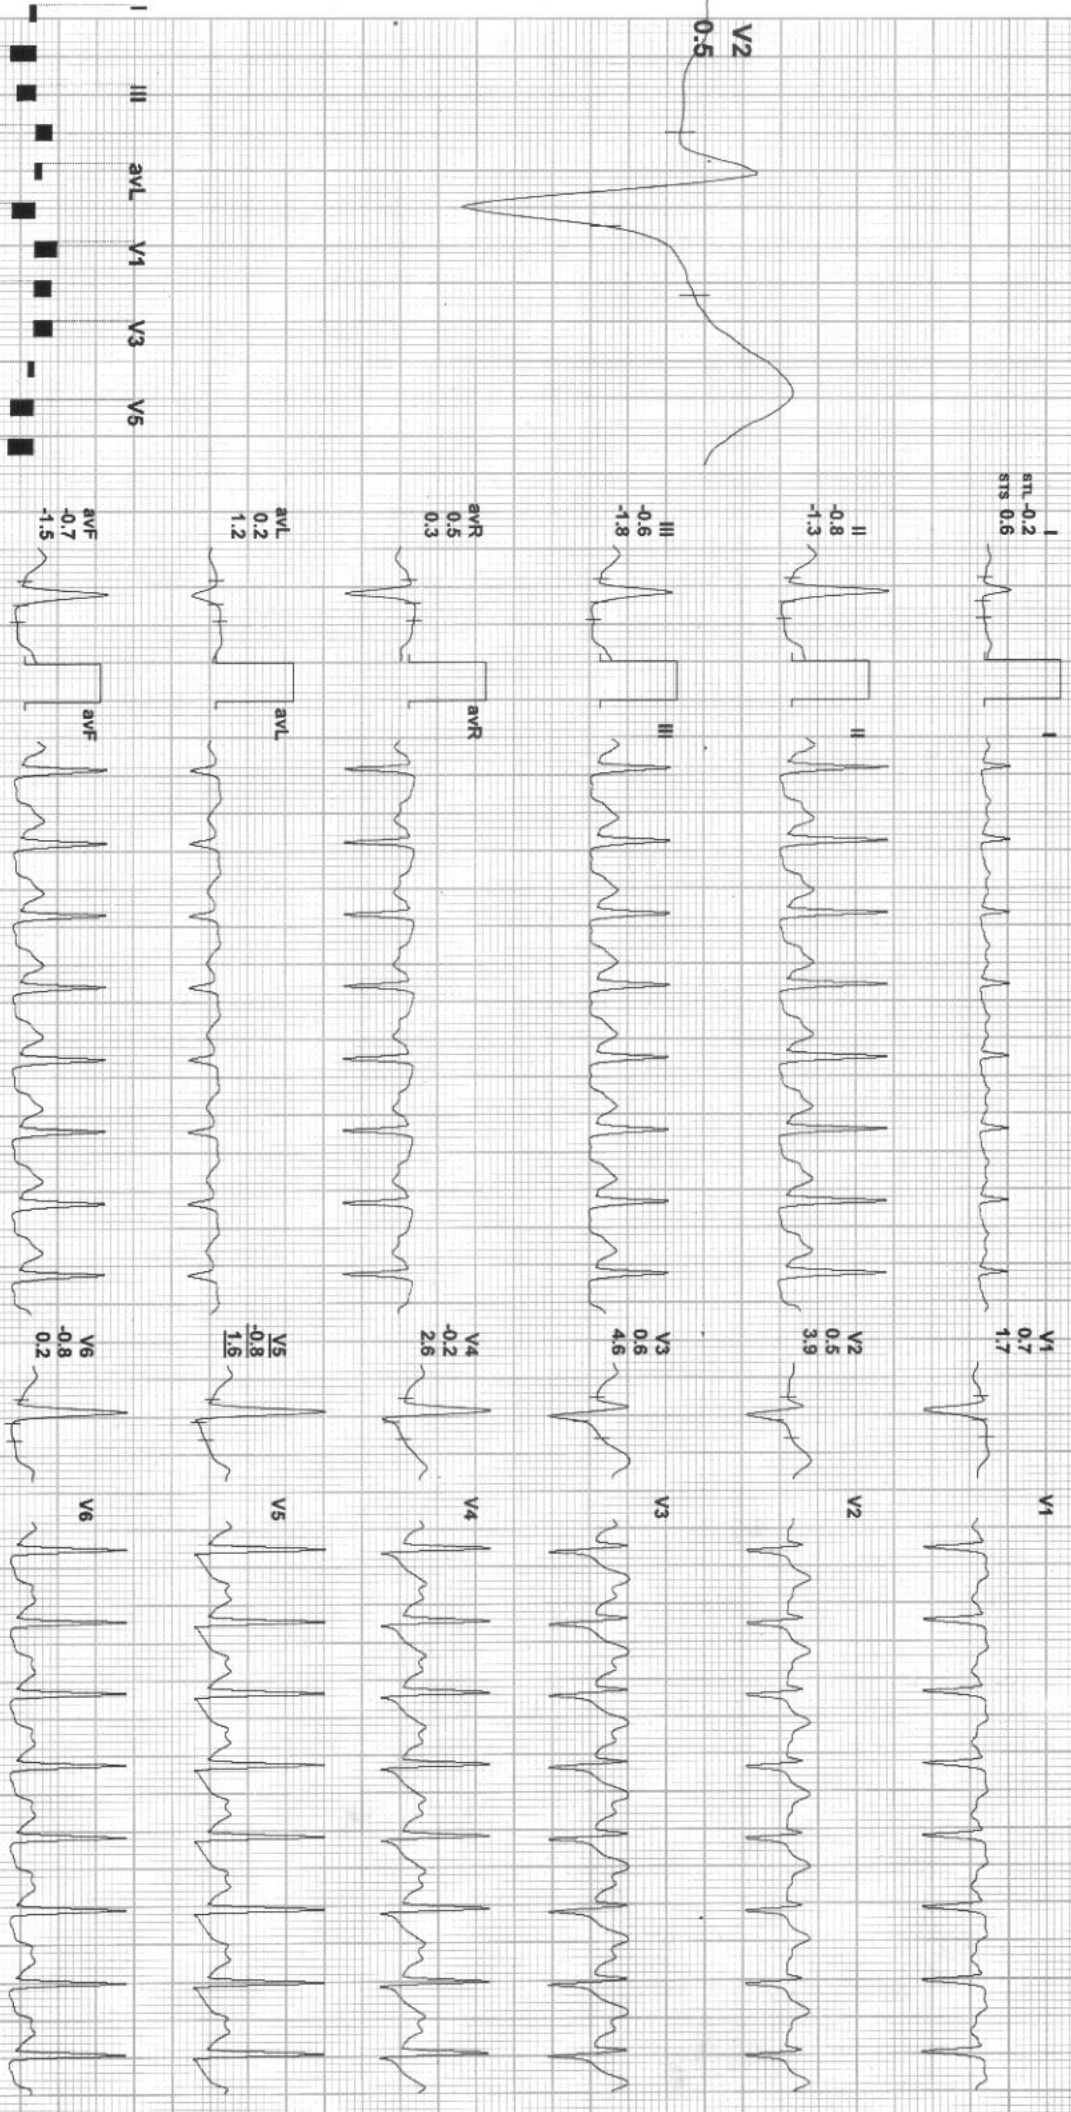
I
II
III
avL
V1
V3
V5

V2
0.5

I
STL -0.2
STS 0.6

II
-0.8
-1.3

III
-0.6
-1.8

avR
0.5
0.3

avL
0.2
1.2

avF
-0.7
-1.5

I
II
III
avR
avL
avF

V1
0.7
1.7

V2
0.5
3.9

V3
0.6
4.6

V4
-0.2
2.6

V5
-0.8
1.6

V6
-0.8
0.2

V1
V2
V3
V4
V5
V6